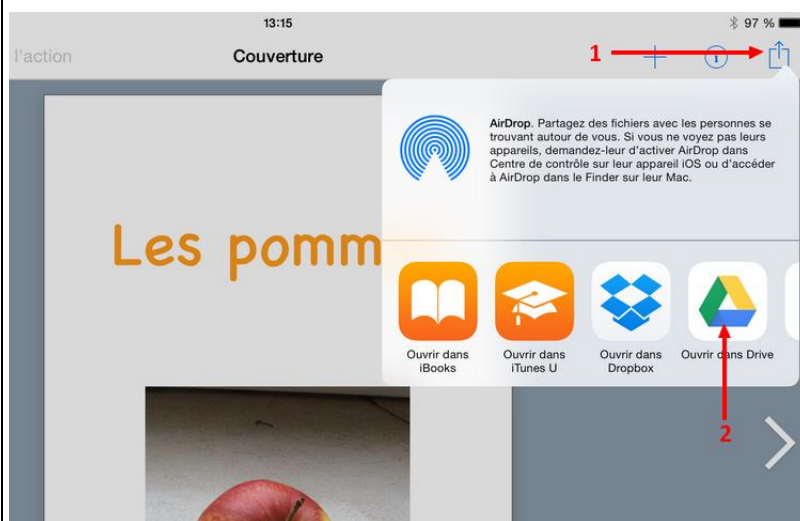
13:15

97 %

l'action

Couverture

1

AirDrop. Partagez des fichiers avec les personnes se trouvant autour de vous. Si vous ne voyez pas leurs appareils, demandez-leur d'activer AirDrop dans Centre de contrôle sur leur appareil iOS ou d'accéder à AirDrop dans le Finder sur leur Mac.

Les pomm

Ouvrir dans iBooks

Ouvrir dans iTunes U

Ouvrir dans Dropbox

Ouvrir dans Drive

2